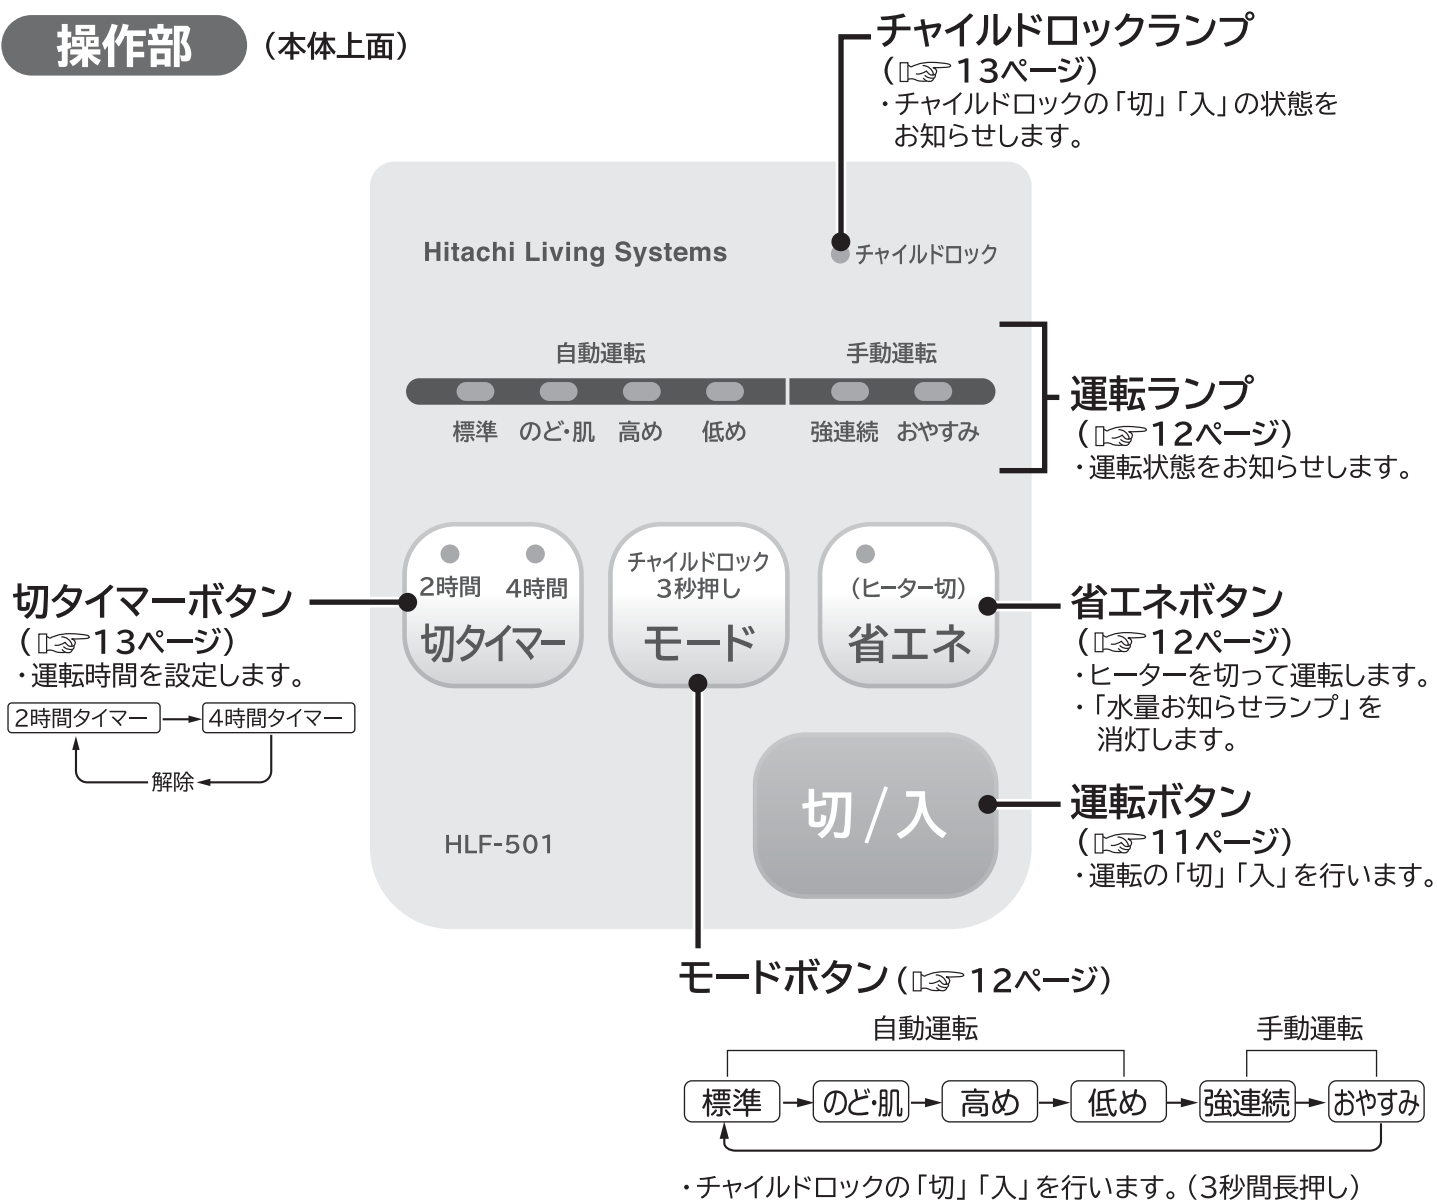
操作部 （本体上面）

チャイルドロックランプ
（☞13ページ）
・チャイルドロックの「切」「入」の状態をお知らせします。

Hitachi Living Systems

チャイルドロック

自動運転

手動運転

標準 のど・肌 高め 低め 強連続 おやすみ

運転ランプ
（☞12ページ）
・運転状態をお知らせします。

2時間 4時間
切タイマー

チャイルドロック
3秒押し
モード

（ヒーター切）
省エネ

切タイマーボタン
（☞13ページ）
・運転時間を設定します。

2時間タイマー → 4時間タイマー
解除

省エネボタン
（☞12ページ）
・ヒーターを切って運転します。
・「水量お知らせランプ」を消灯します。

切／入

運転ボタン
（☞11ページ）
・運転の「切」「入」を行います。

HLF-501

モードボタン（☞12ページ）

自動運転 手動運転

標準 → のど・肌 → 高め → 低め → 強連続 → おやすみ

・チャイルドロックの「切」「入」を行います。（3秒間長押し）